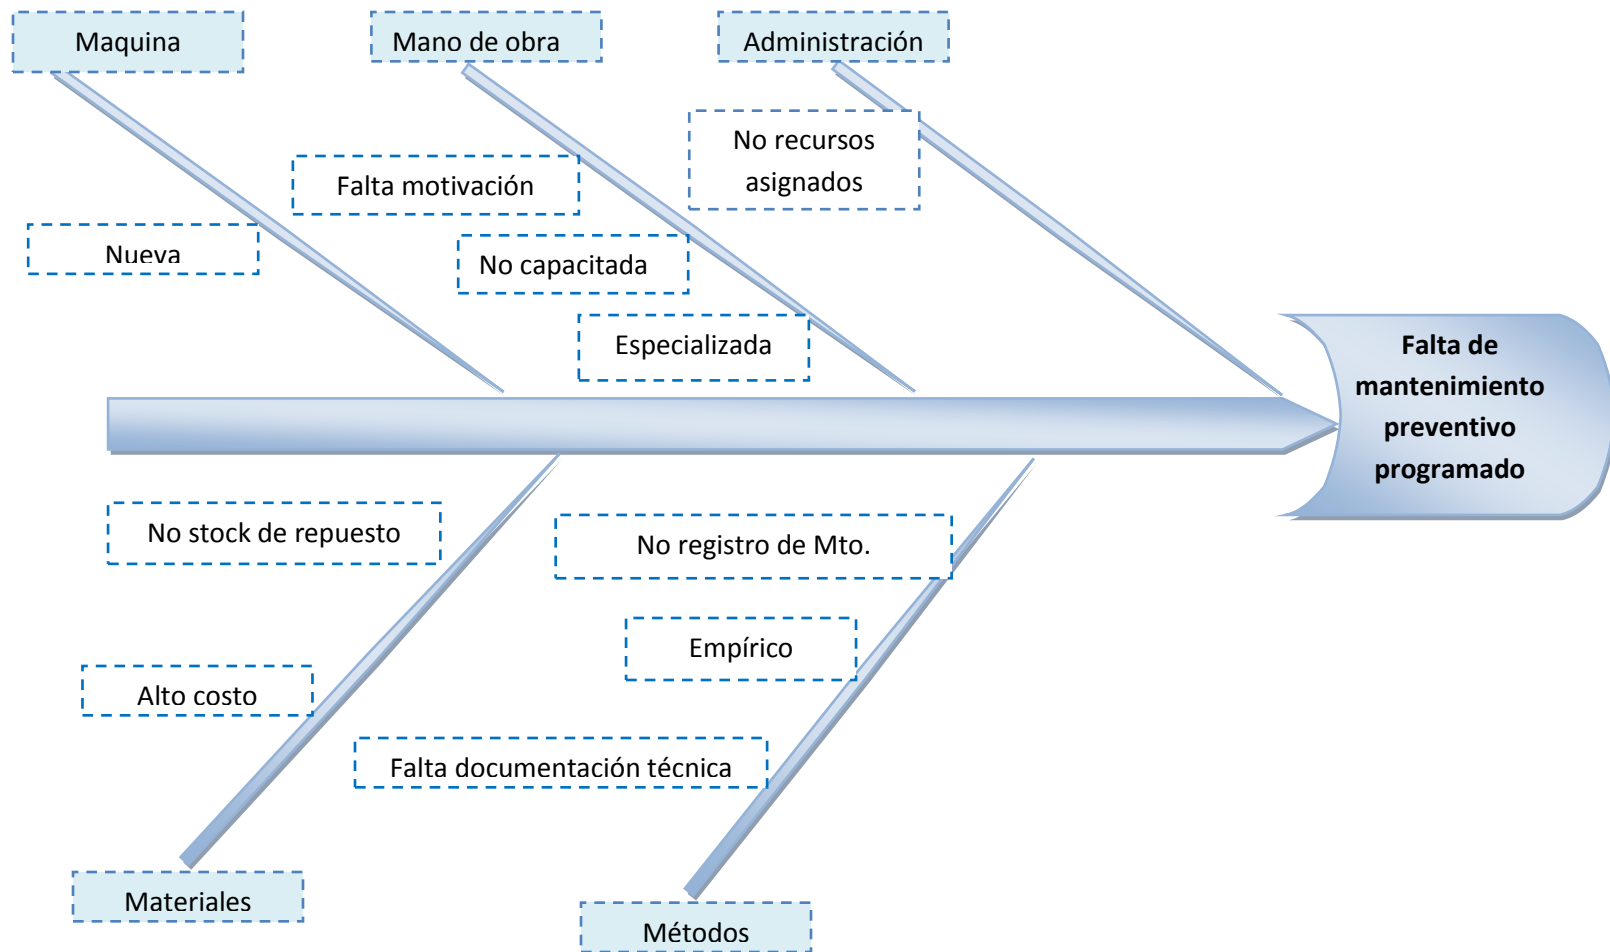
Maquina

Mano de obra

Administración

No recursos asignados

Falta motivación

Nueva

No capacitada

Especializada

Falta de mantenimiento preventivo programado

No stock de repuesto

No registro de Mto.

Empírico

Alto costo

Falta documentación técnica

Materiales

Métodos